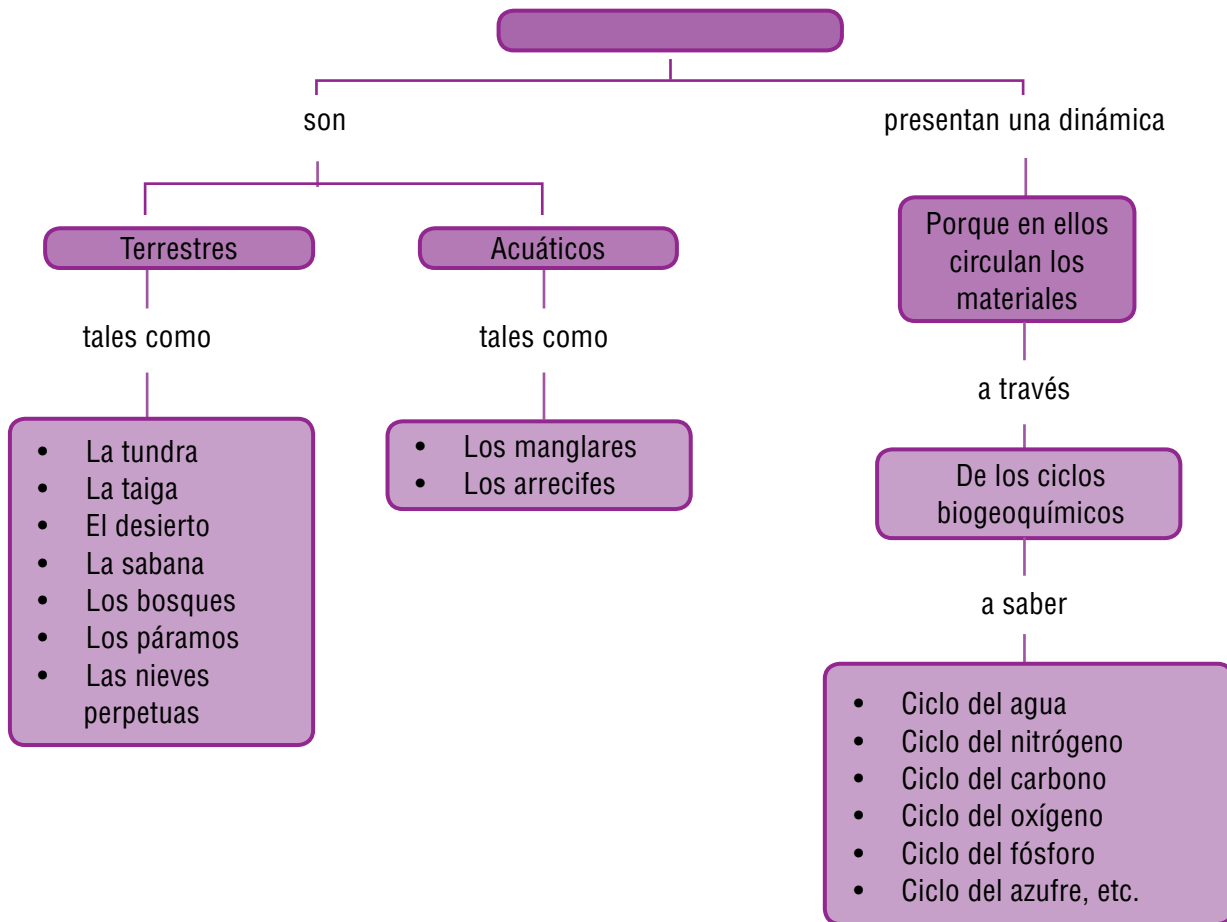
son

presentan una dinámica

Terrestres

Acuáticos

Porque en ellos circulan los materiales

tales como

tales como

- La tundra
- La taiga
- El desierto
- La sabana
- Los bosques
- Los páramos
- Las nieves perpetuas

- Los manglares
- Los arrecifes

a través

De los ciclos biogeoquímicos

a saber

- Ciclo del agua
- Ciclo del nitrógeno
- Ciclo del carbono
- Ciclo del oxígeno
- Ciclo del fósforo
- Ciclo del azufre, etc.